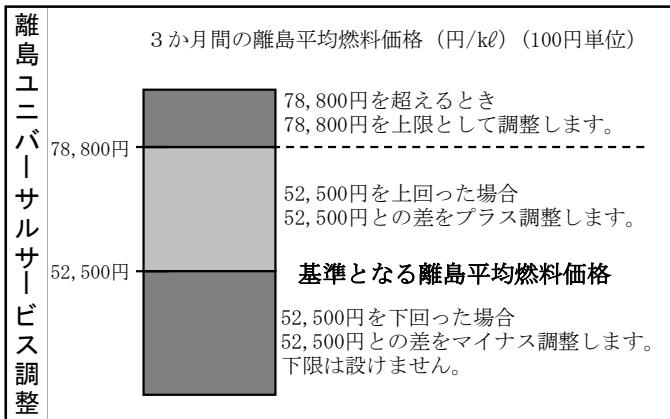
離島ユニバーサルサービス調整

3か月間の離島平均燃料価格（円/kℓ）（100円単位）

78,800円を超えるとき
78,800円を上限として調整します。

78,800円

52,500円を上回った場合
52,500円との差をプラス調整します。

52,500円

基準となる離島平均燃料価格

52,500円を下回った場合
52,500円との差をマイナス調整します。
下限は設けません。